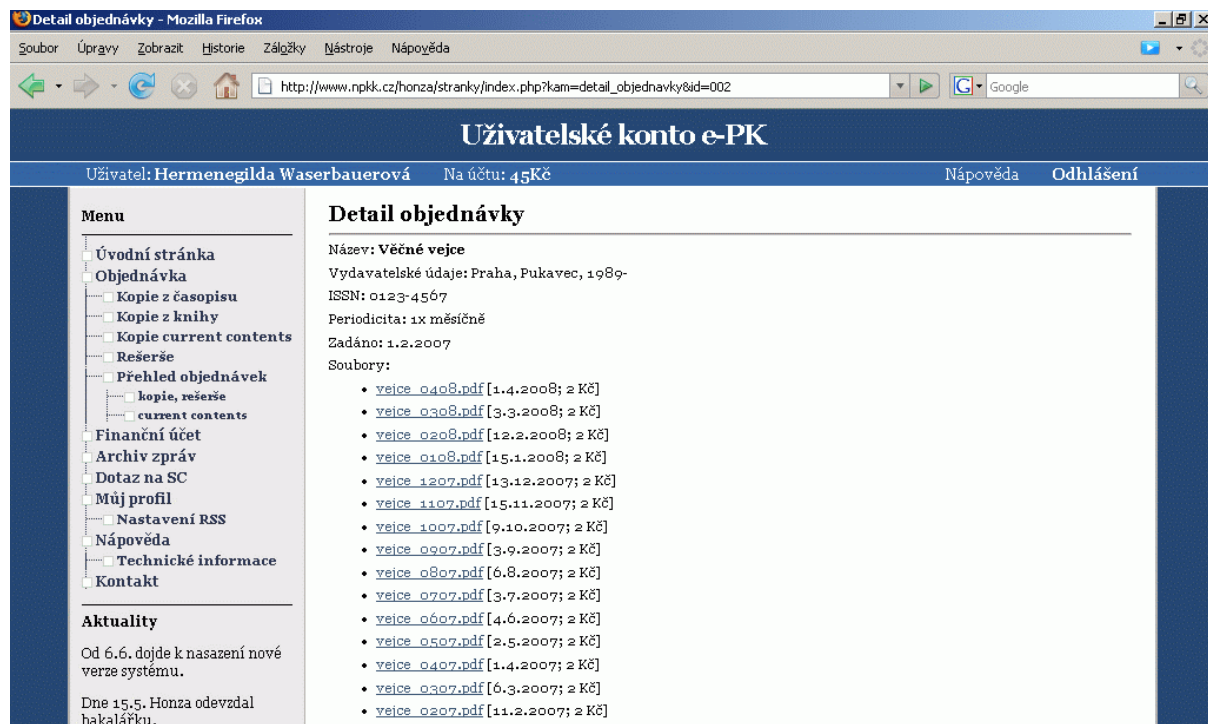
Detail objednávky - Mozilla Firefox

Soubor Úpravy Zobrazit Historie Záložky Nástroje Nápověda

http://www.npkk.cz/honza/stranky/index.php?kam=detail_objednavky&id=002

Google

Uživatelské konto e-PK

Uživatel: Hermenegilda Waserbauerová Na účtu: 45Kč Nápověda Odhlášení

Menu

Úvodní stránka
Objednávka
Kopie z časopisu
Kopie z knihy
Kopie current contents
Rešerše
Přehled objednávek
kopie, rešerše
current contents
Finanční účet
Archiv zpráv
Dotaz na SC
Můj profil
Nastavení RSS
Nápověda
Technické informace
Kontakt

Aktuality

Od 6.6. dojde k nasazení nové verze systému.

Dne 15.5. Honza odevzdal bakalářku.

Detail objednávky

Název: Věčné vejce
Vydavatelské údaje: Praha, Pukavec, 1989-
ISSN: 0123-4567
Periodicita: 1x měsíčně
Zadáno: 1.2.2007
Soubory:

- vejce_0408.pdf [1.4.2008; 2 Kč]
- vejce_0308.pdf [3.3.2008; 2 Kč]
- vejce_0208.pdf [12.2.2008; 2 Kč]
- vejce_0108.pdf [15.1.2008; 2 Kč]
- vejce_1207.pdf [13.12.2007; 2 Kč]
- vejce_1107.pdf [15.11.2007; 2 Kč]
- vejce_1007.pdf [9.10.2007; 2 Kč]
- vejce_0907.pdf [3.9.2007; 2 Kč]
- vejce_0807.pdf [6.8.2007; 2 Kč]
- vejce_0707.pdf [3.7.2007; 2 Kč]
- vejce_0607.pdf [4.6.2007; 2 Kč]
- vejce_0507.pdf [2.5.2007; 2 Kč]
- vejce_0407.pdf [1.4.2007; 2 Kč]
- vejce_0307.pdf [6.3.2007; 2 Kč]
- vejce_0207.pdf [11.2.2007; 2 Kč]